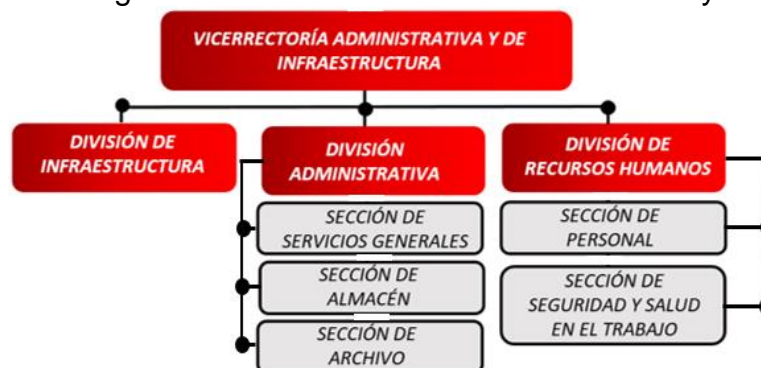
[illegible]

VICERRECTORÍA ADMINISTRATIVA Y DE INFRAESTRUCTURA

DIVISIÓN DE INFRAESTRUCTURA

DIVISIÓN ADMINISTRATIVA

SECCIÓN DE SERVICIOS GENERALES

SECCIÓN DE ALMACÉN

SECCIÓN DE ARCHIVO

DIVISIÓN DE RECURSOS HUMANOS

SECCIÓN DE PERSONAL

SECCIÓN DE SEGURIDAD Y SALUD EN EL TRABAJO